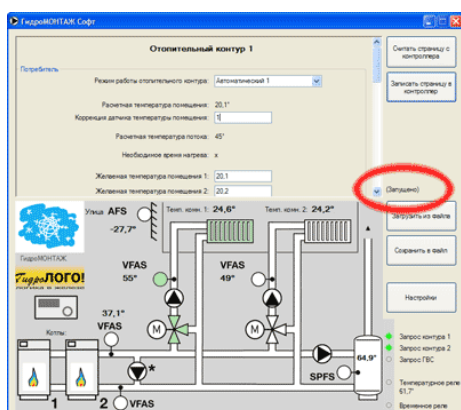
ГидроМОНТАЖ Софт

Отопительный контур 1

Потребитель

Режим работы отопительного контура: Автоматический 1

Расчетная температура помещения: 20,1°

Коррекция датчика температуры помещения: 1

Расчетная температура потока: 45°

Необходимое время нагрева: x

Желаемая температура помещения 1: 20,1

Желаемая температура помещения 2: 20,2

Считать страницу с контроллера

Записать страницу в контроллер

(Запущено)

Загрузить из файла

Сохранить в файл

Настройки

ГидроМОНТАЖ

ГидроЛОГО!

Улица AFS

-27,7°

Темп. комн. 1: 24,6°

Темп. комн. 2: 24,2°

VFAS
55°

VFAS
49°

37,1°
VFAS

Котлы

M

M

*

1

2

VFAS

SPFS

64,9°

Запрос контура 1

Запрос контура 2

Запрос ГВС

Температурное реле 61,7°

Временное реле